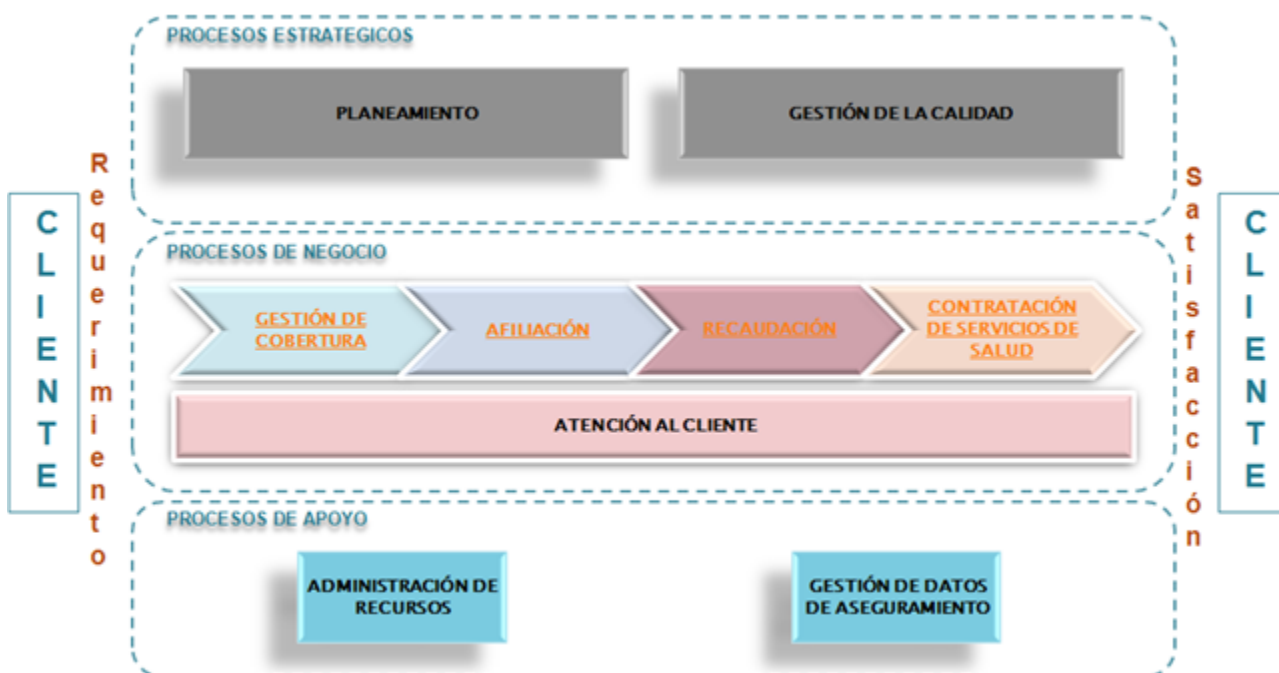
CLIENTE

Requerimiento

PROCESOS ESTRATEGICOS

PLANEAMIENTO

GESTIÓN DE LA CALIDAD

PROCESOS DE NEGOCIO

GESTIÓN DE COBERTURA

AFILIACIÓN

RECAUDACIÓN

CONTRATACIÓN DE SERVICIOS DE SALUD

ATENCIÓN AL CLIENTE

PROCESOS DE APOYO

ADMINISTRACIÓN DE RECURSOS

GESTIÓN DE DATOS DE ASEGURAMIENTO

Satisfacción

CLIENTE